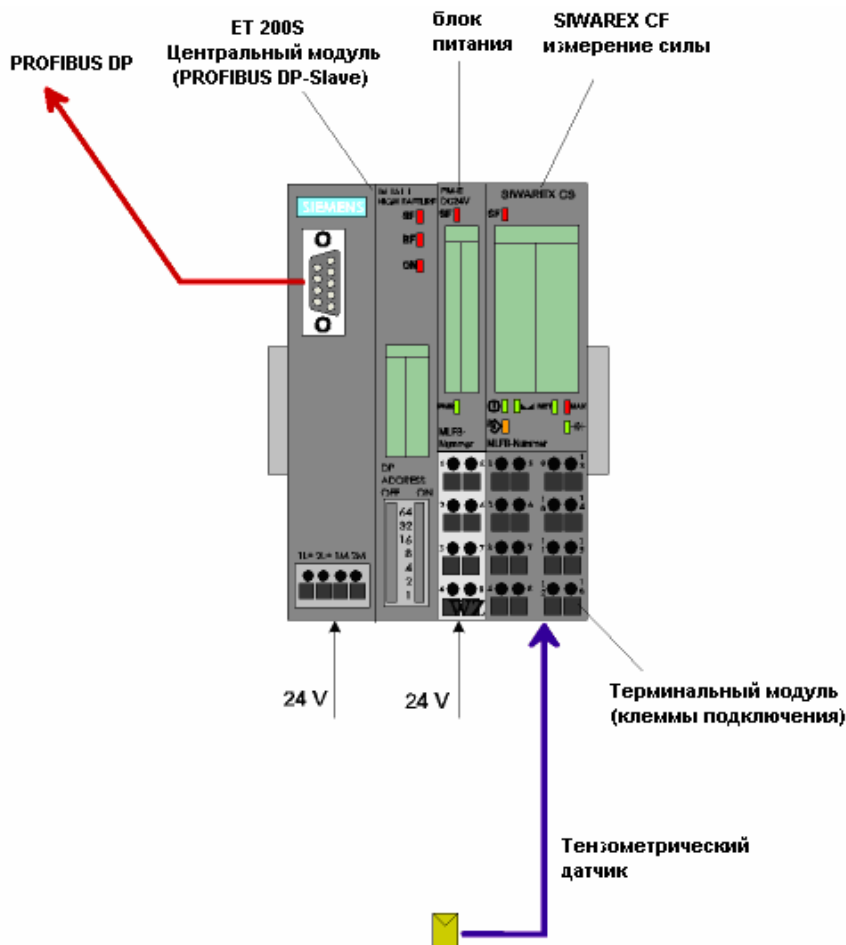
PROFIBUS DP

ET 200S
Центральный модуль
(PROFIBUS DP-Slave)

блок питания

SIWAREX CF
измерение силы

SIEMENS

SF

BF

ON

SIWAREX CS

SF

DP ADDRESS
OFF ON
64
32
16
8
4
2
1

MLFB-Nummer

MLFB-Nummer

24 V

24 V

Терминальный модуль
(клеммы подключения)

Тензометрический
датчик